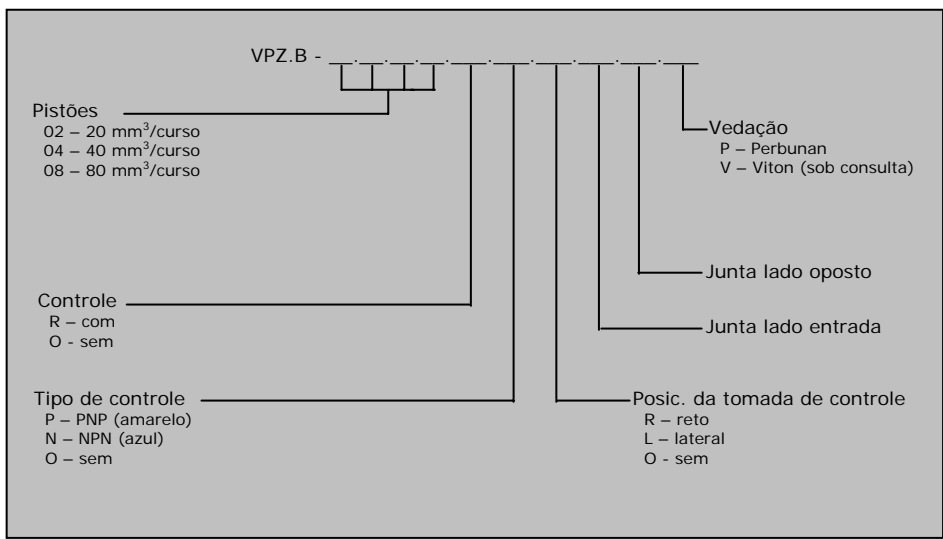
VPZ.B - __.__.__.__.____.____.____.____.____.____

Pistões
02 – 20 mm$^3$/curso
04 – 40 mm$^3$/curso
08 – 80 mm$^3$/curso

Vedação
P – Perbunan
V – Viton (sob consulta)

Junta lado oposto

Controle
R – com
O - sem

Junta lado entrada

Tipo de controle
P – PNP (amarelo)
N – NPN (azul)
O – sem

Posic. da tomada de controle
R – reto
L – lateral
O - sem